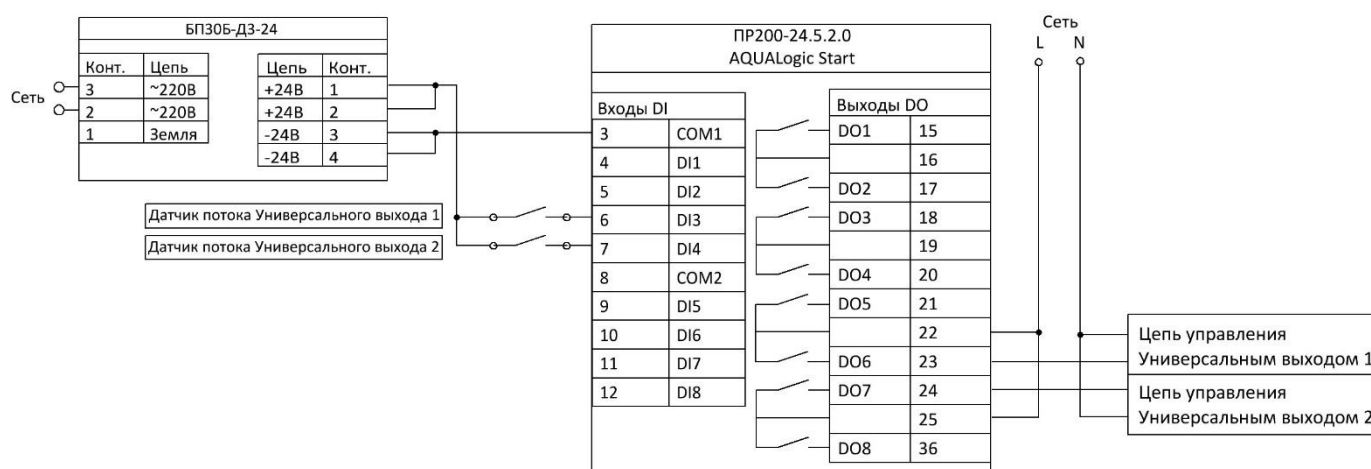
БП30Б-Д3-24

| Конт. | Цепь |
|---|---|
| 3 | ~220В |
| 2 | ~220В |
| 1 | Земля |

Сеть

| Цепь | Конт. |
|---|---|
| +24В | 1 |
| +24В | 2 |
| -24В | 3 |
| -24В | 4 |

Датчик потока Универсального выхода 1
Датчик потока Универсального выхода 2

ПР200-24.5.2.0
AQUALogic Start

Входы DI

| 3 | COM1 |
|---|---|
| 4 | DI1 |
| 5 | DI2 |
| 6 | DI3 |
| 7 | DI4 |
| 8 | COM2 |
| 9 | DI5 |
| 10 | DI6 |
| 11 | DI7 |
| 12 | DI8 |

Выходы DO

| DO1 | 15 |
|---|---|
| | 16 |
| DO2 | 17 |
| DO3 | 18 |
| | 19 |
| DO4 | 20 |
| DO5 | 21 |
| | 22 |
| DO6 | 23 |
| DO7 | 24 |
| | 25 |
| DO8 | 36 |

Сеть
L N

Цепь управления
Универсальным выходом 1
Цепь управления
Универсальным выходом 2